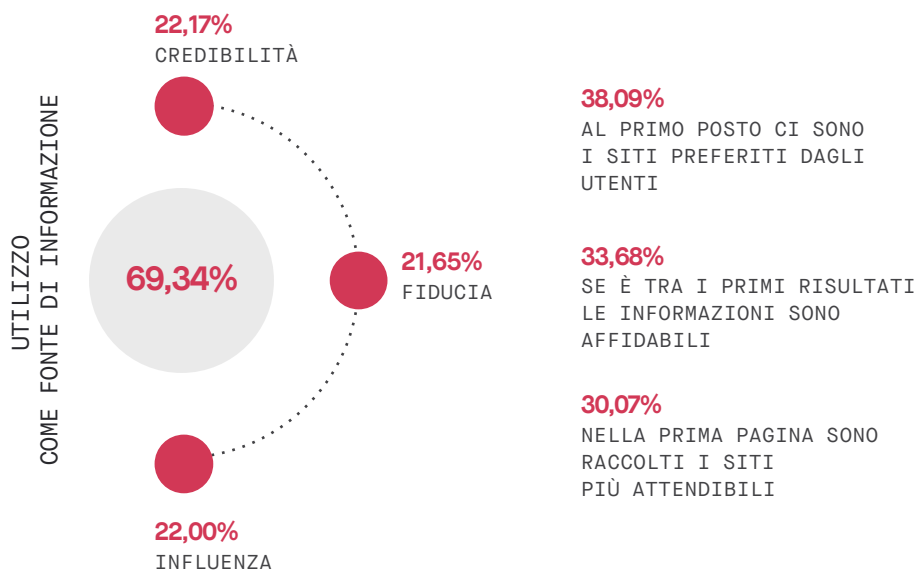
UTILIZZO
COME FONTE DI INFORMAZIONE

22,17%
CREDIBILITÀ

69,34%

21,65%
FIDUCIA

22,00%
INFLUENZA

38,09%
AL PRIMO POSTO CI SONO I SITI PREFERITI DAGLI UTENTI

33,68%
SE È TRA I PRIMI RISULTATI LE INFORMAZIONI SONO AFFIDABILI

30,07%
NELLA PRIMA PAGINA SONO RACCOLTI I SITI PIÙ ATTENDIBILI